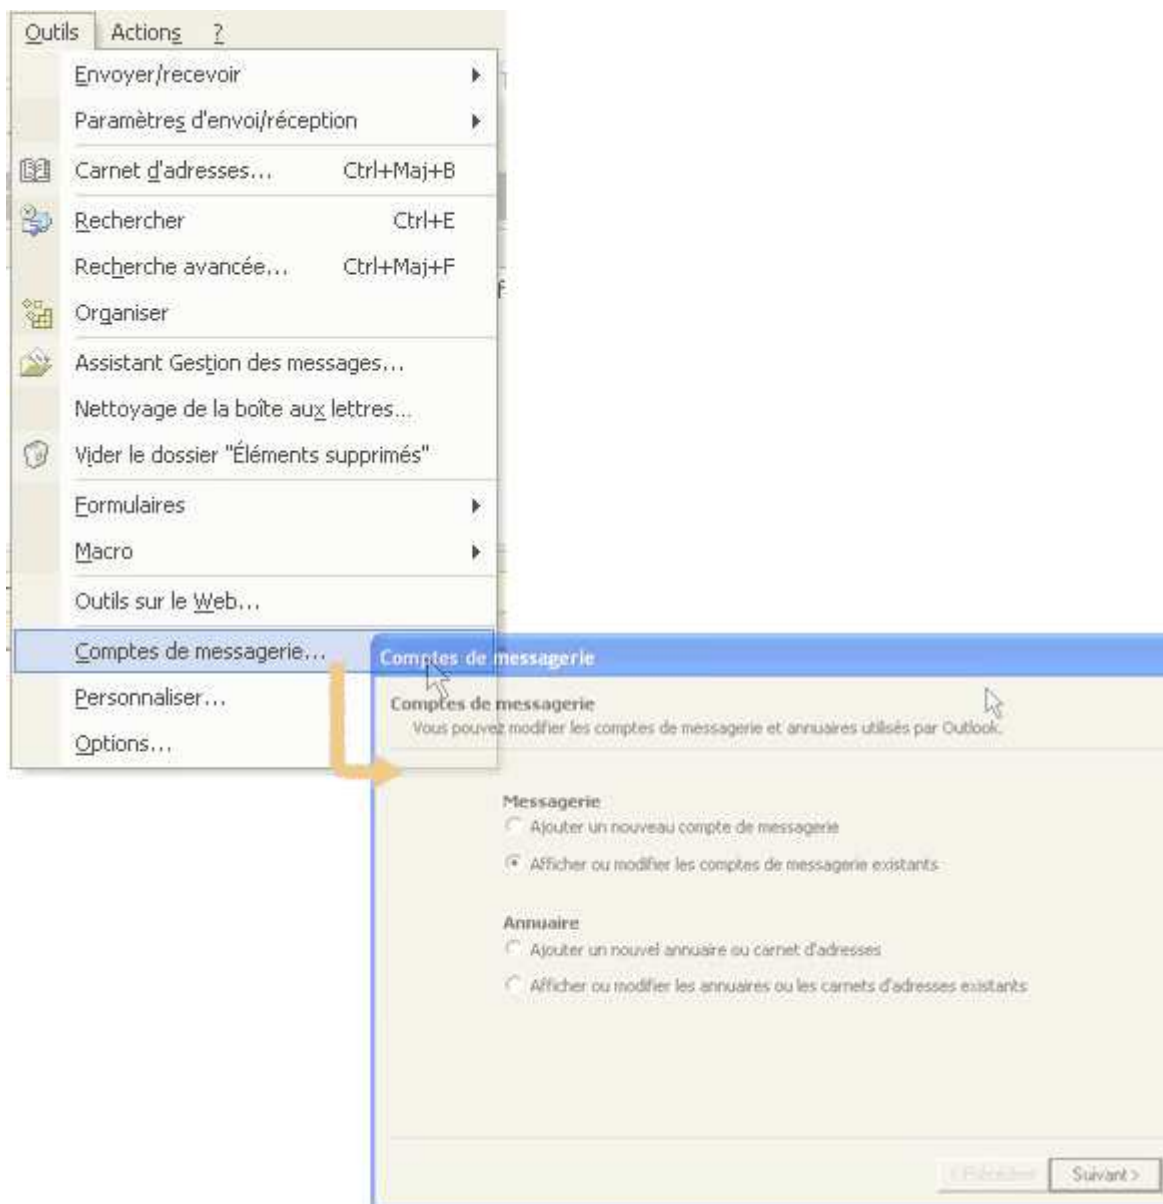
Outils Actions ?

Envoyer/recevoir
Paramètres d'envoi/réception
Carnet d'adresses... Ctrl+Maj+B
Rechercher Ctrl+E
Recherche avancée... Ctrl+Maj+F
Organiser
Assistant Gestion des messages...
Nettoyage de la boîte aux lettres...
Vider le dossier "Éléments supprimés"
Formulaires
Macro
Outils sur le Web...
Comptes de messagerie...
Personnaliser...
Options...

Comptes de messagerie

Comptes de messagerie
Vous pouvez modifier les comptes de messagerie et annuaires utilisés par Outlook.

Messagerie
Ajouter un nouveau compte de messagerie
Afficher ou modifier les comptes de messagerie existants

Annuaire
Ajouter un nouvel annuaire ou carnet d'adresses
Afficher ou modifier les annuaires ou les carnets d'adresses existants

< Précédent Suivant >